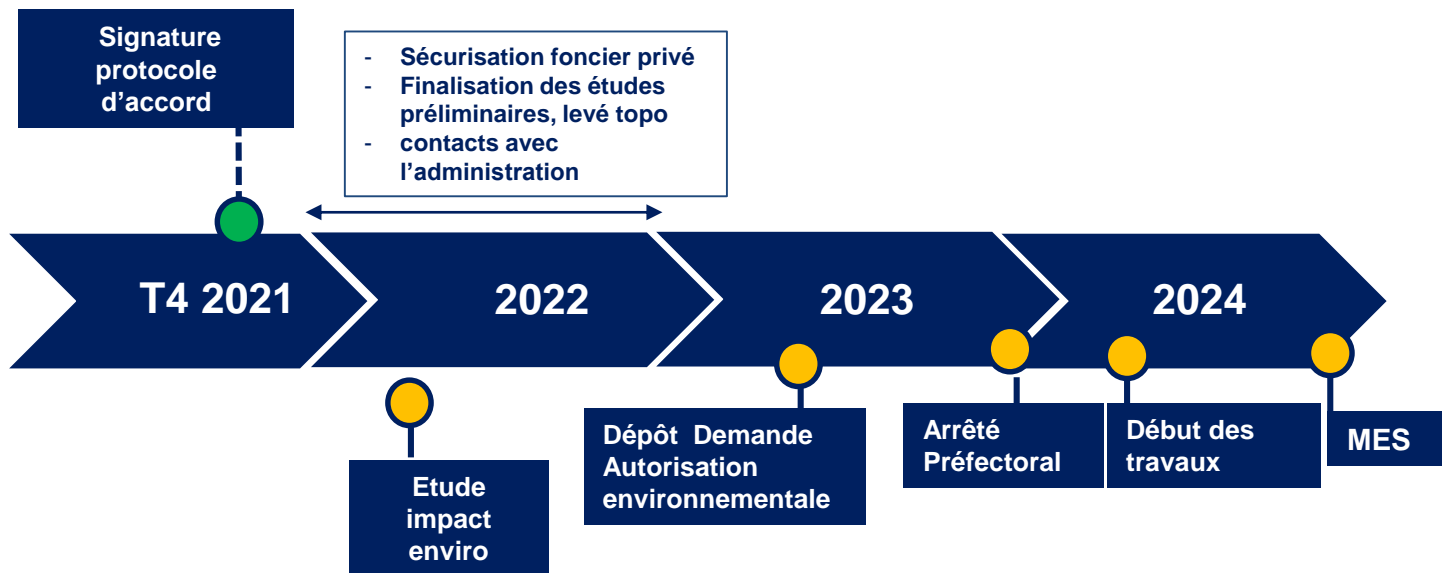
Signature protocole d'accord

- Sécurisation foncier privé
- Finalisation des études préliminaires, levé topo
- contacts avec l'administration

T4 2021

2022

2023

2024

Etude impact enviro

Dépôt Demande Autorisation environnementale

Arrêté Préfectoral

Début des travaux

MES